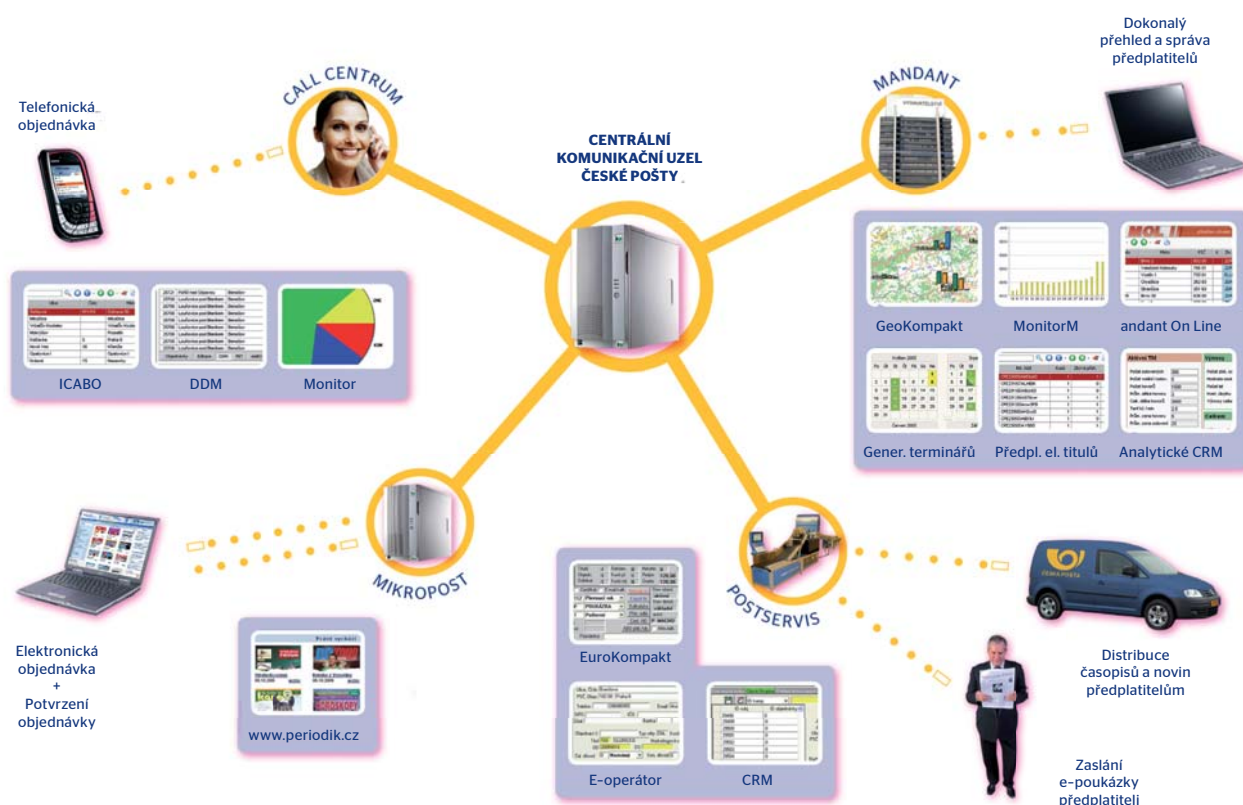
Telefonická objednávka

CALL CENTRUM

CENTRÁLNÍ KOMUNIKAČNÍ UZEL ČESKÉ POŠTY

MANDANT

Dokonalý přehled a správa předplatitelů

ICABO

DDM

Monitor

GeoKompakt

MonitorM

andant On Line

Gener. terminářů

Předpl. el. titulů

Analytické CRM

MIKROPOST

POSTSERVIS

Elektronická objednávka + Potvrzení objednávky

www.periodik.cz

EuroKompakt

E-operátor

CRM

Distribuce časopisů a novin předplatitelům

Zaslání e-poukázky předplatiteli